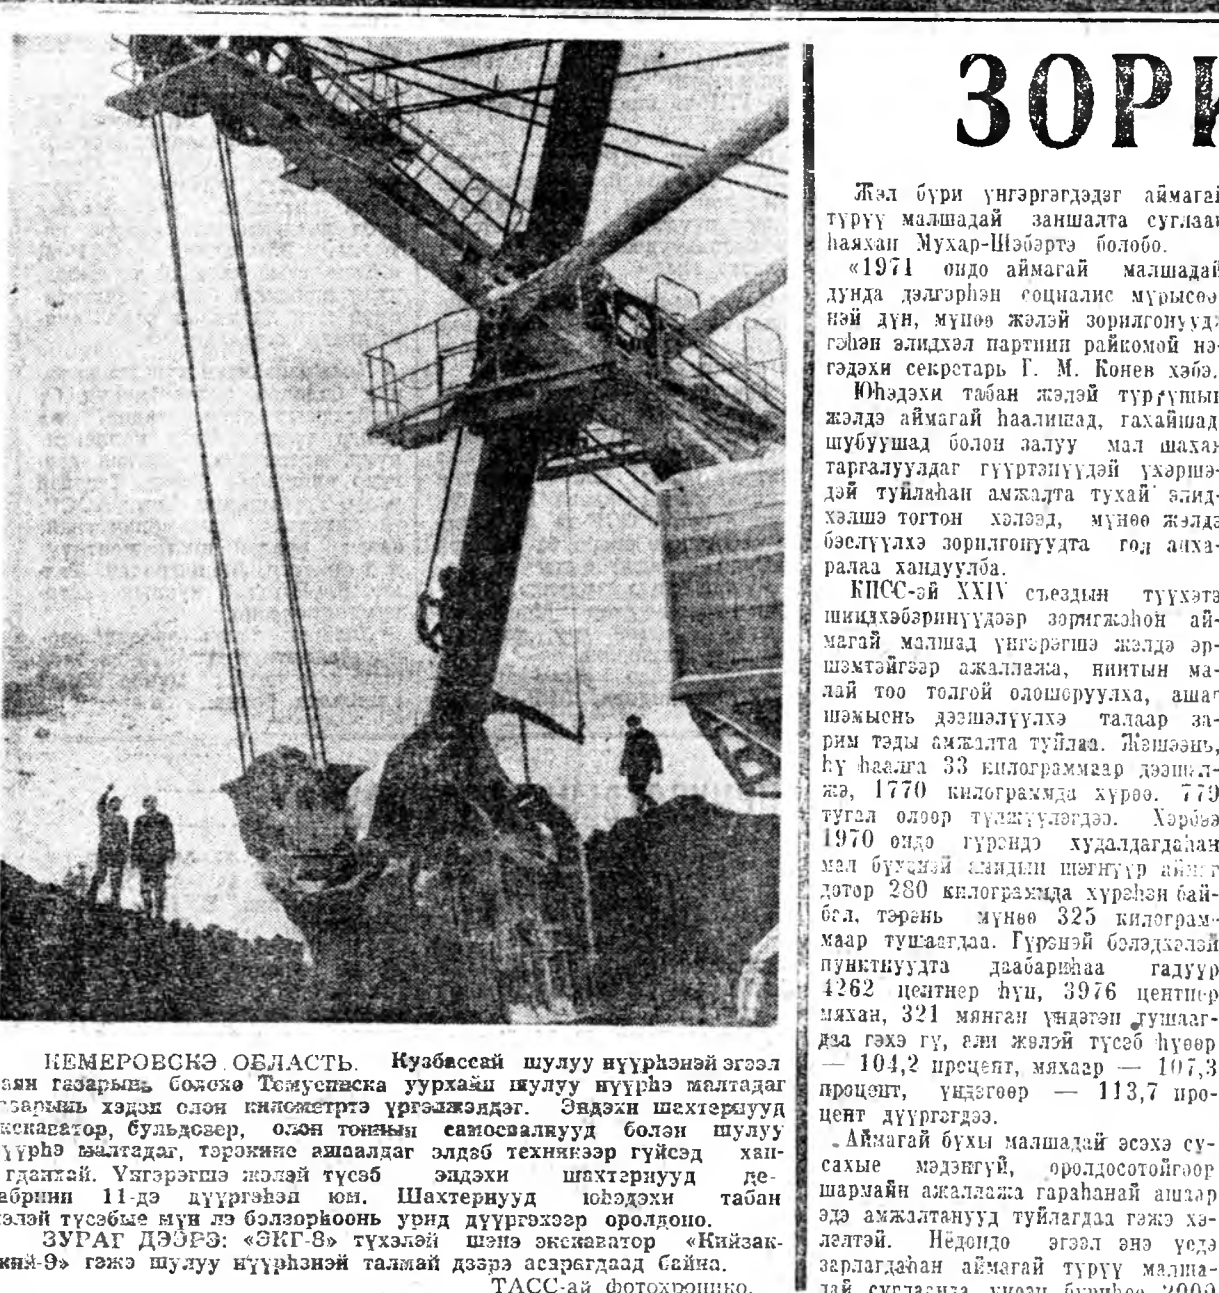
ЗОРИ

Жэл бүри үнгэргэгдэдэг аймагай түрүү малшадай заншалта суглаа haяхан Мухар-Шэбэртэ болобо.

«1971 ондо аймагай малшадай дунда дэлгэрhэн социалис мүрысөө нэй дүн, мүнөө жэлэй зорилгонууд гэhэн элидхэл партиин райкомой нэгэдэхи секретарь Г. М. Конев хэбэ.

Юhэдэхи табан жэлэй түрүүшын жэлдэ аймагай haалишад, гахайшад шубуушад болон залуу мал шахан таргалуулдаг гүүртэнүүдэй ухаршэдэй туйлаhан амжалта тухай элидхэлшэ тогтон хэлээд, мүнөө жэлдэ бэелүүлхэ зорилгонуудта гол анхаралаа хандуулба.

КПСС-эй XXIV съездын түүхэтэ шиидхэбэринүүдээр зоригжоhон аймагай малшад үнгэрэгшэ жэлдэ эршэмтэйгээр ажаллажа, нийтын малай тоо толгой олошоруулха, ашаг шэмыень дээшэлүүлхэ талаар зарим тэды амжалта туйлаа. Жэшээнь, һү haалига 33 килограммаар дээшэлжэ, 1770 килограммда хүрөө. 779 тугал олоор түлжүүлэгдэө. Хэрбээ 1970 ондо гүрэндэ худалдагдаhан мал бүхэнэй амидын шэгнүүр айнаг дотор 280 килограммда хүрэhэн байбал, тэрэнь мүнөө 325 килограммаар тушаагдаа. Гүрэнэй бэлэдхэлэй пунктнуудта даабаринhаа гадуур 4262 центнер һүн, 3976 центнер мяхан, 321 мянган үндэгэн тушаагдаа гэхэ гү, али жэлэй түсэб һүөөр — 104,2 процент, мяхаар — 107,3 процент, үндэгөөр — 113,7 процент дүүргэгдэө.

Аймагай бүхы малшадай эсэхэ сусахые мэдэнгүй, оролдосотойгоор шармайн ажаллажа гараhанай ашаар эдэ амжалтанууд туйлагдаа гэжэ хэлэлтэй. Нёдондо эгээл энэ үедэ зарлагдаhан аймагай түрүү малшадай суглаанда хүсэн бүхэнөө 2000 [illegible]

КЕМЕРОВСКЭ ОБЛАСТЬ. Кузбассай шулуу нүүрhэнэй эгээл эян газарынь болохо Томусинска уурхайн шулуу нүүрhэ малтадаг газарынь хэдэн олон километртэ үргэлжэлдэг. Эндэхи шахтернууд экскаватор, бульдозер, олон тоннын самосвалнууд болон шулуу нүүрhэ малтадаг, тэрэниие ашаалдаг элдэб техникээр гүйсэд хангалтай. Үнгэрэгшэ жэлэй түсэб эндэхи шахтернууд декабриин 11-дэ дүүргэhэн юм. Шахтернууд юhэдэхи табан жэлэй түсэбые мүн лэ бэлзорhоонь урид дүүргэхээр оролдоно.

ЗУРАГ ДЭЭРЭ: «ЭКГ-8» түхэлэй шэнэ экскаватор «Кийзакский-9» гэжэ шулуу нүүрhэнэй талмай дээрэ ажаргадаад байна.

ТАСС-ай фотохроника.